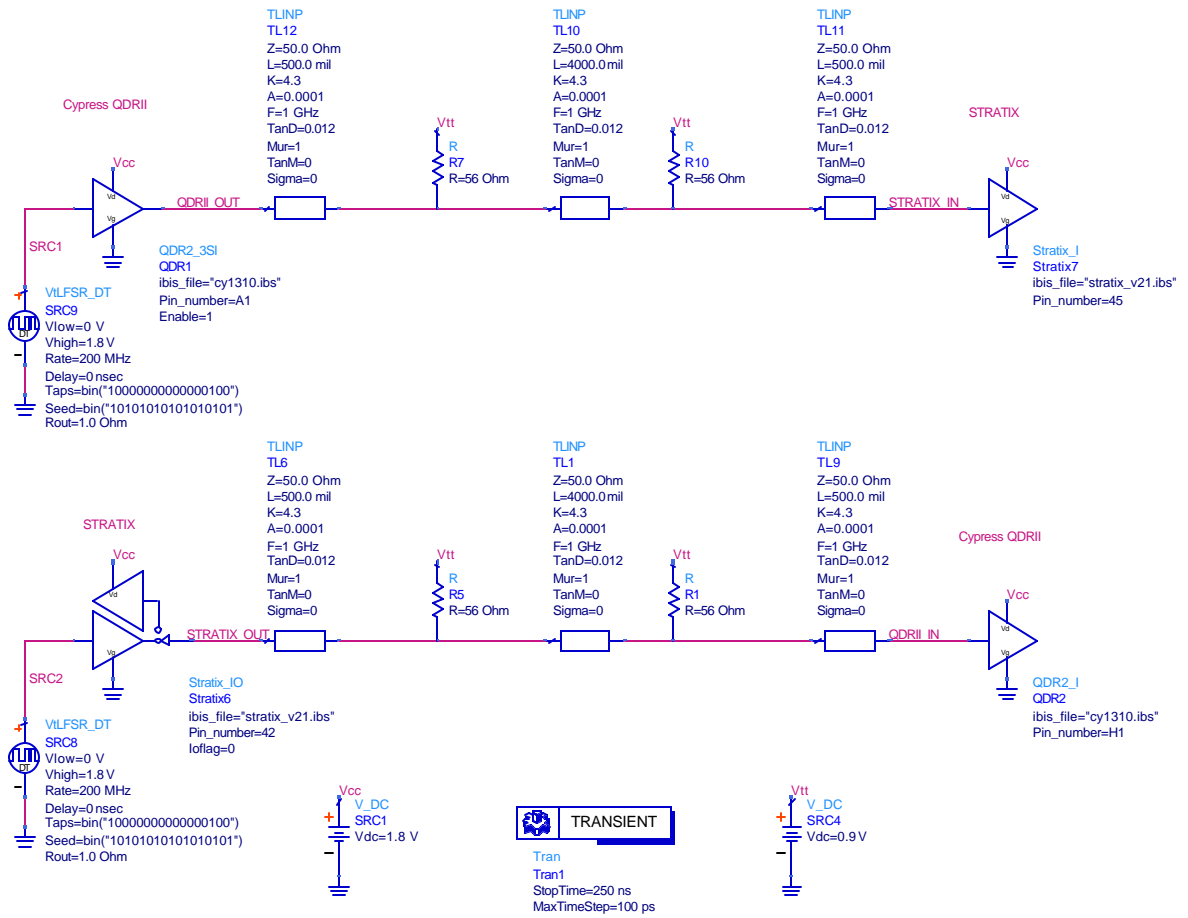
TLINP
TL12
Z=50.0 Ohm
L=500.0 mil
K=4.3
A=0.0001
F=1 GHz
TanD=0.012
Mur=1
TanM=0
Sigma=0

TLINP
TL10
Z=50.0 Ohm
L=4000.0 mil
K=4.3
A=0.0001
F=1 GHz
TanD=0.012
Mur=1
TanM=0
Sigma=0

TLINP
TL11
Z=50.0 Ohm
L=500.0 mil
K=4.3
A=0.0001
F=1 GHz
TanD=0.012
Mur=1
TanM=0
Sigma=0

Cypress QDRII

STRATIX

Vcc
Vd
Vg

Vtt
R
R7
R=56 Ohm

Vtt
R
R10
R=56 Ohm

Vcc
Vd
Vg

QDRII_OUT

STRATIX_IN

SRC1

QDR2_3SI
QDR1
ibis_file="cy1310.ibs"
Pin_number=A1
Enable=1

Stratix_I
Stratix7
ibis_file="stratix_v21.ibs"
Pin_number=45

VtLFSR_DT
SRC9
Vlow=0 V
Vhigh=1.8 V
Rate=200 MHz
Delay=0 nsec
Taps=bin("10000000000000100")
Seed=bin("10101010101010101")
Rout=1.0 Ohm

DT

TLINP
TL6
Z=50.0 Ohm
L=500.0 mil
K=4.3
A=0.0001
F=1 GHz
TanD=0.012
Mur=1
TanM=0
Sigma=0

TLINP
TL1
Z=50.0 Ohm
L=4000.0 mil
K=4.3
A=0.0001
F=1 GHz
TanD=0.012
Mur=1
TanM=0
Sigma=0

TLINP
TL9
Z=50.0 Ohm
L=500.0 mil
K=4.3
A=0.0001
F=1 GHz
TanD=0.012
Mur=1
TanM=0
Sigma=0

STRATIX

Cypress QDRII

Vcc
Vd
Vg

Vtt
R
R5
R=56 Ohm

Vtt
R
R1
R=56 Ohm

Vcc
Vd
Vg

STRATIX_OUT

QDRII_IN

SRC2

Stratix_IO
Stratix6
ibis_file="stratix_v21.ibs"
Pin_number=42
Ioflag=0

QDR2_I
QDR2
ibis_file="cy1310.ibs"
Pin_number=H1

VtLFSR_DT
SRC8
Vlow=0 V
Vhigh=1.8 V
Rate=200 MHz
Delay=0 nsec
Taps=bin("10000000000000100")
Seed=bin("10101010101010101")
Rout=1.0 Ohm

DT

Vcc
V_DC
SRC1
Vdc=1.8 V

TRANSIENT
Tran
Tran1
StopTime=250 ns
MaxTimeStep=100 ps

Vtt
V_DC
SRC4
Vdc=0.9 V